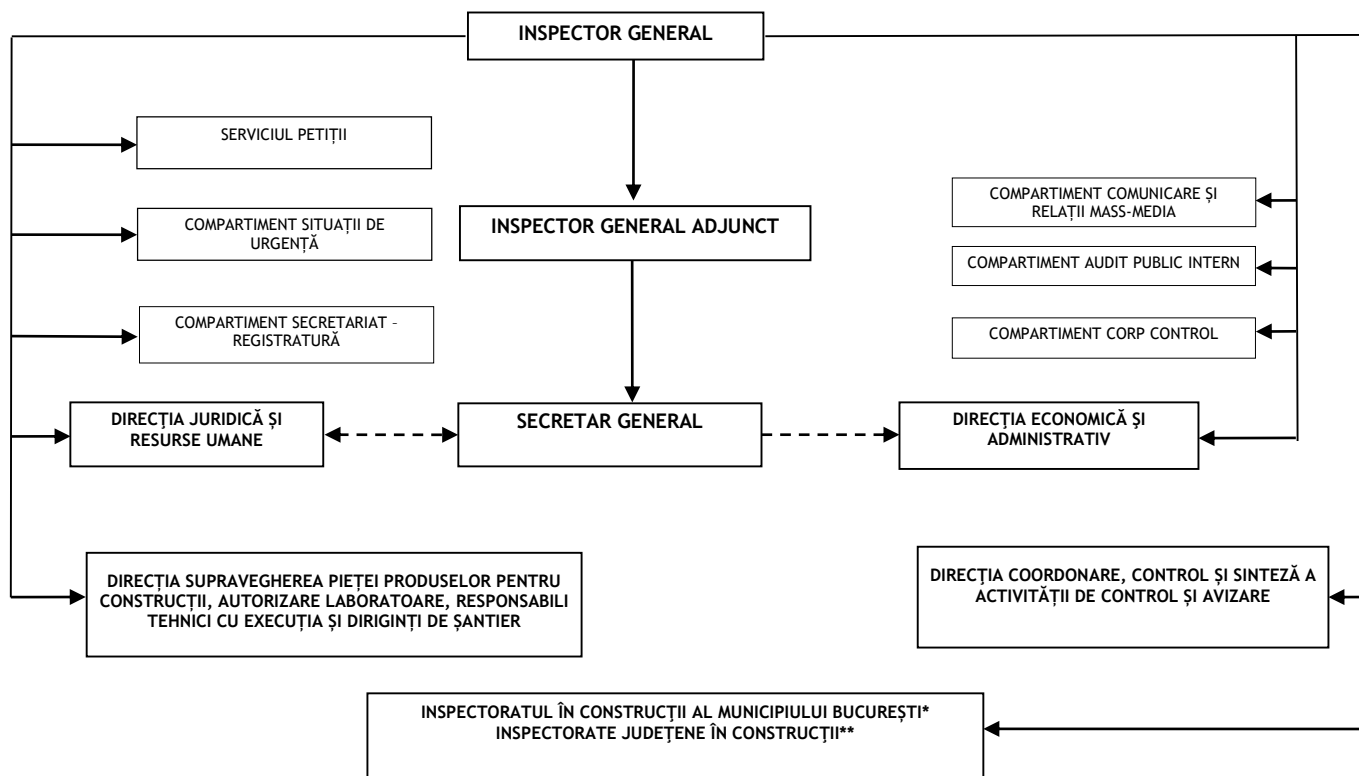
INSPECTOR GENERAL

SERVICIUL PETIȚII

COMPARTIMENT SITUAȚII DE URGENȚĂ

COMPARTIMENT SECRETARIAT - REGISTRATURĂ

INSPECTOR GENERAL ADJUNCT

COMPARTIMENT COMUNICARE ȘI RELAȚII MASS-MEDIA

COMPARTIMENT AUDIT PUBLIC INTERN

COMPARTIMENT CORP CONTROL

DIRECȚIA JURIDICĂ ȘI RESURSE UMANE

SECRETAR GENERAL

DIRECȚIA ECONOMICĂ ȘI ADMINISTRATIV

DIRECȚIA SUPRAVEGHEREA PIEȚEI PRODUSELOR PENTRU CONSTRUCȚII, AUTORIZARE LABORATOARE, RESPONSABILI TEHNICI CU EXECUȚIA ȘI DIRIGINȚI DE ȘANTIER

DIRECȚIA COORDONARE, CONTROL ȘI SINTEZĂ A ACTIVITĂȚII DE CONTROL ȘI AVIZARE

INSPECTORATUL ÎN CONSTRUCȚII AL MUNICIPIULUI BUCUREȘTI*
INSPECTORATE JUDEȚENE ÎN CONSTRUCȚII**